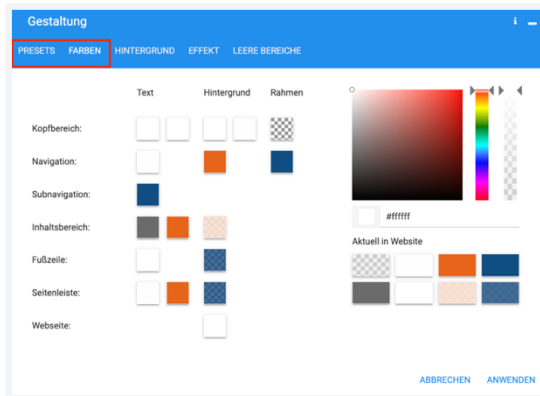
Gestaltung

PRESETS FARBEN HINTERGRUND EFFEKT LEERE BEREICHE

Text Hintergrund Rahmen

Kopfbereich:

Navigation:

Subnavigation:

Inhaltsbereich:

Fußzeile:

Seitenleiste:

Webseite:

#ffffff

Aktuell in Website

ABBRECHEN ANWENDEN